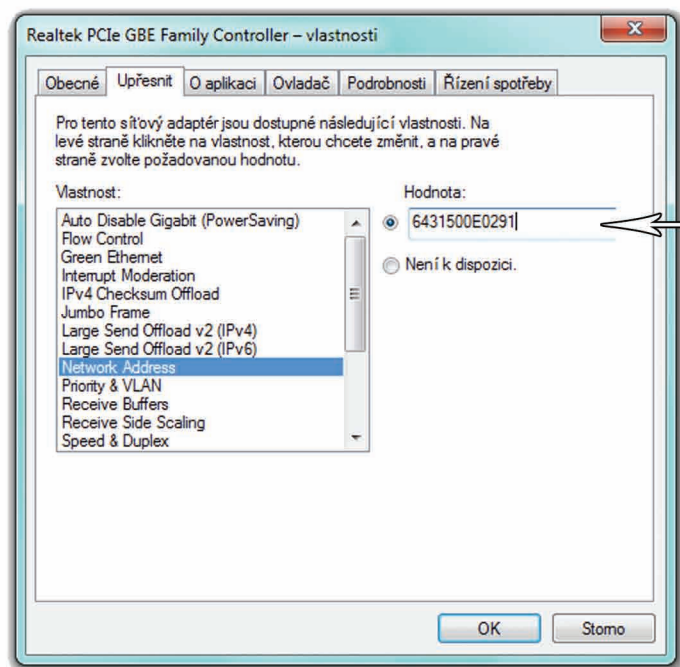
Realtek PCIe GBE Family Controller – vlastnosti

Obecné | Upřesnit | O aplikaci | Ovladač | Podrobnosti | Řízení spotřeby

Pro tento síťový adaptér jsou dostupné následující vlastnosti. Na levé straně klikněte na vlastnost, kterou chcete změnit, a na pravé straně zvolte požadovanou hodnotu.

Vlastnost:

Auto Disable Gigabit (PowerSaving)
Flow Control
Green Ethernet
Interrupt Moderation
IPv4 Checksum Offload
Jumbo Frame
Large Send Offload v2 (IPv4)
Large Send Offload v2 (IPv6)
Network Address
Priority & VLAN
Receive Buffers
Receive Side Scaling
Speed & Duplex

Hodnota:

6431500E0291

Není k dispozici.

OK | Storno